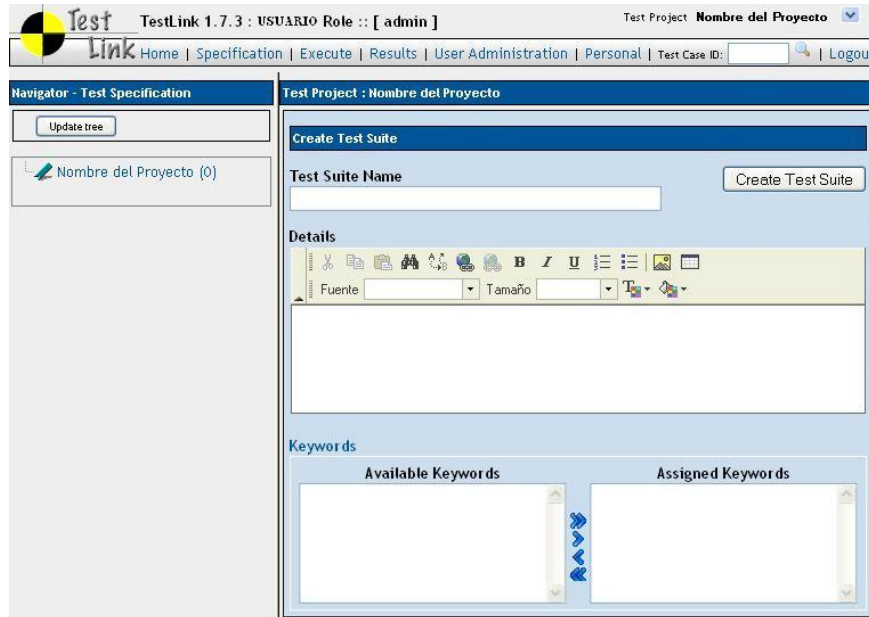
Test Link TestLink 1.7.3 : USUARIO Role :: [ admin ]

Test Project Nombre del Proyecto

Home | Specification | Execute | Results | User Administration | Personal | Test Case ID: | Logou

Navigator - Test Specification

Update tree

Nombre del Proyecto (0)

Test Project : Nombre del Proyecto

Create Test Suite

Test Suite Name

Create Test Suite

Details

B I U

Fuente Tamaño

Keywords

Available Keywords

Assigned Keywords